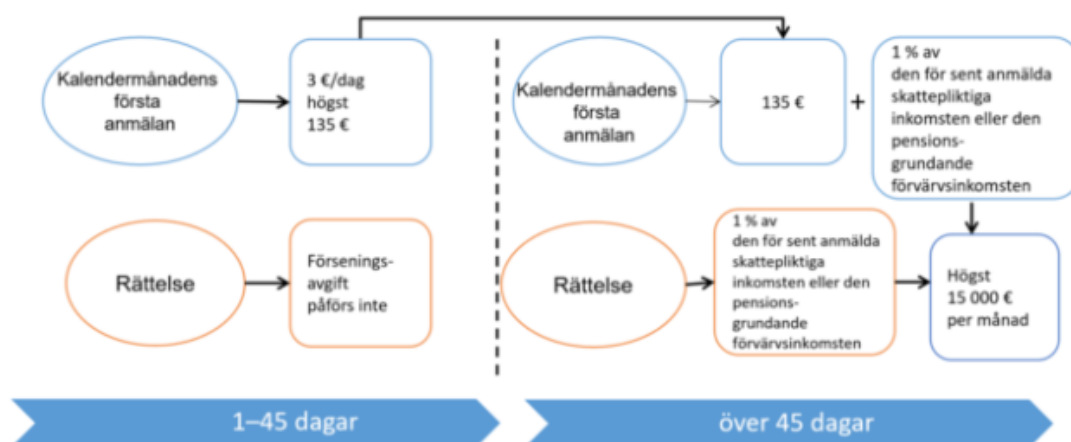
Kalendermånadens första anmälan

3 €/dag högst 135 €

Rättelse

Förseningsavgift påförs inte

Kalendermånadens första anmälan

135 €

+

1 % av den för sent anmälda skattepliktiga inkomsten eller den pensionsgrundande förvärvsinkomsten

Rättelse

1 % av den för sent anmälda skattepliktiga inkomsten eller den pensionsgrundande förvärvsinkomsten

Högst 15 000 € per månad

1–45 dagar

över 45 dagar